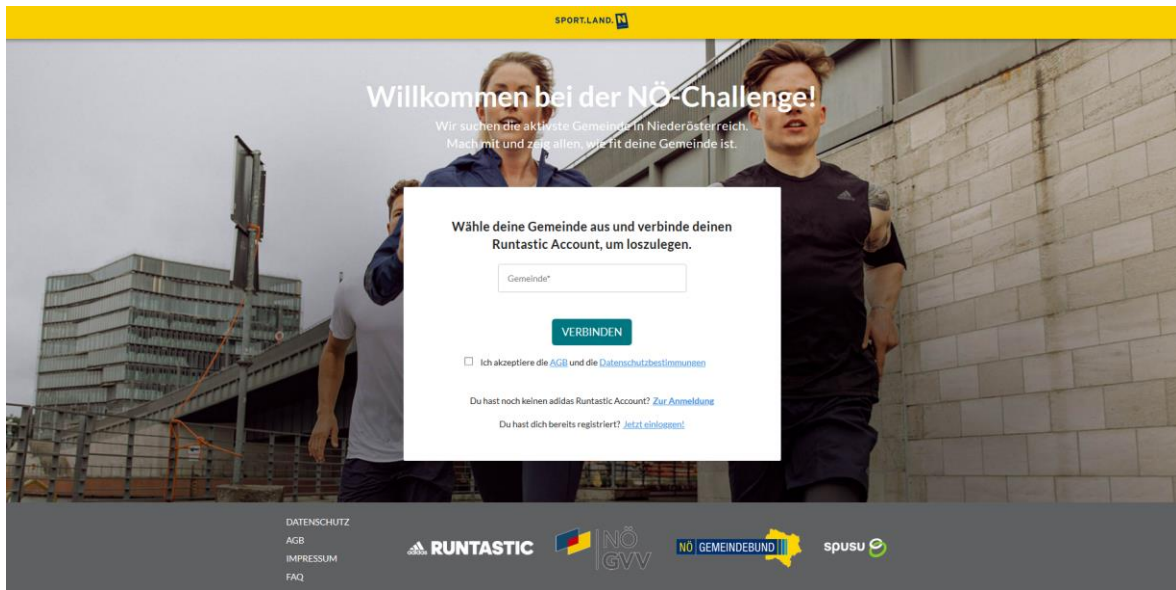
SPORT.LAND.N

Willkommen bei der NÖ-Challenge!

Wir suchen die aktivste Gemeinde in Niederösterreich. Mach mit und zeig allen, wie fit deine Gemeinde ist.

Wähle deine Gemeinde aus und verbinde deinen Runtastic Account, um loszulegen.

Gemeinde*

VERBINDEN

Ich akzeptiere die AGB und die Datenschutzbestimmungen

Du hast noch keinen adidas Runtastic Account? Zur Anmeldung

Du hast dich bereits registriert? Jetzt einloggen!

DATENSCHUTZ
AGB
IMPRESSUM
FAQ

RUNTASTIC

NÖ GVV

NÖ GEMEINDEBUND

spusu